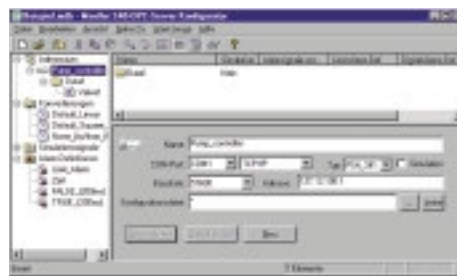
Beispiel.wdb - Moeller S40-OPC-Server-Konfigurator

Datei Bearbeiten Ansicht Extras Einfügen Hilfe

Name
Eval
Netz

Name: Pump_controller
CPU-Port: COM 1
Typ: PS4_341
Simulation
Protokoll: TCP/IP
Adresse: 192.12.0.1
Konfigurationsdatei:
Neu

7 Elemente